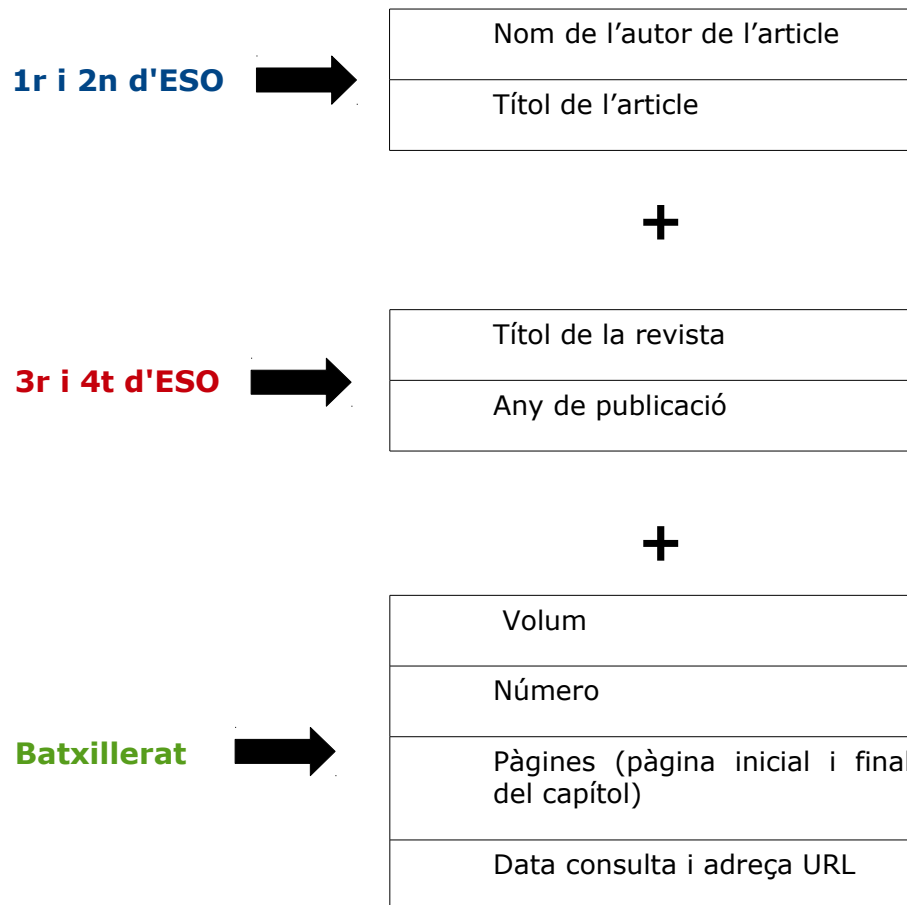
1r i 2n d'ESO

| Nom de l’autor de l’article |
|---|
| Títol de l’article |

+

3r i 4t d'ESO

| Títol de la revista |
|---|
| Any de publicació |

+

Batxillerat

| Volum |
|---|
| Número |
| Pàgines (pàgina inicial i final del capítol) |
| Data consulta i adreça URL |